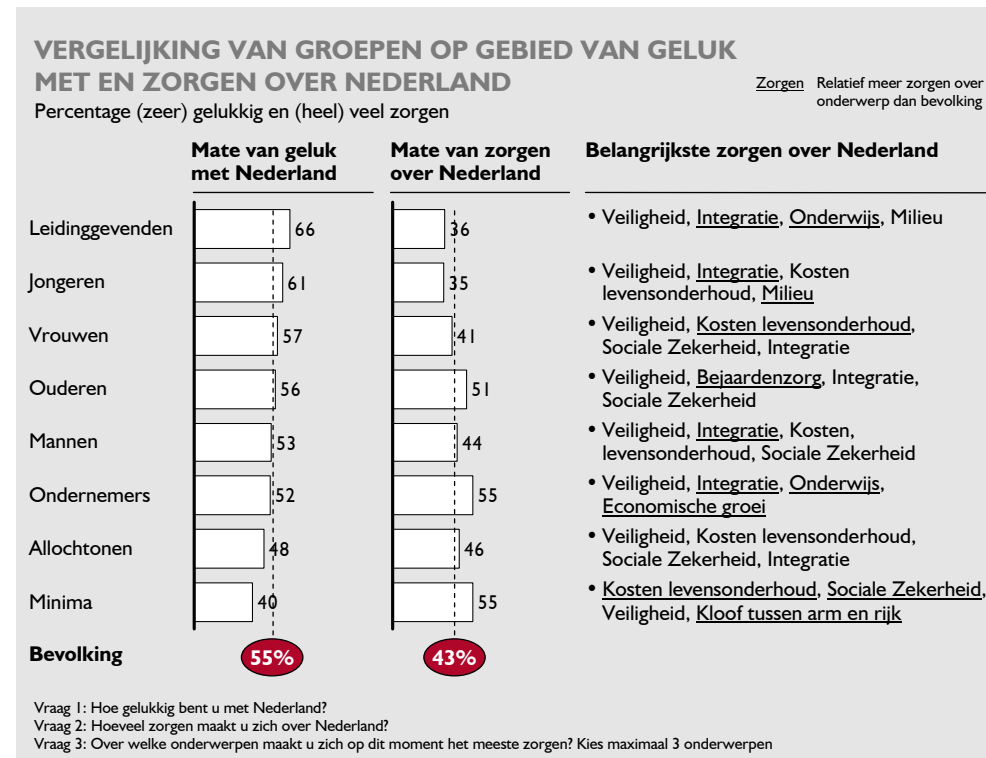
VERGELIJKING VAN GROEPEN OP GEBIED VAN GELUK MET EN ZORGEN OVER NEDERLAND

Percentage (zeer) gelukkig en (heel) veel zorgen

Zorgen Relatief meer zorgen over onderwerp dan bevolking

| | Mate van geluk met Nederland | Mate van zorgen over Nederland | Belangrijkste zorgen over Nederland |
|---|---|---|---|
| Leidinggevenden | 66 | 36 | • Veiligheid, Integratie, Onderwijs, Milieu |
| Jongeren | 61 | 35 | • Veiligheid, Integratie, Kosten levensonderhoud, Milieu |
| Vrouwen | 57 | 41 | • Veiligheid, Kosten levensonderhoud, Sociale Zekerheid, Integratie |
| Ouderen | 56 | 51 | • Veiligheid, Bejaardenzorg, Integratie, Sociale Zekerheid |
| Mannen | 53 | 44 | • Veiligheid, Integratie, Kosten, levensonderhoud, Sociale Zekerheid |
| Ondernemers | 52 | 55 | • Veiligheid, Integratie, Onderwijs, Economische groei |
| Allochtonen | 48 | 46 | • Veiligheid, Kosten levensonderhoud, Sociale Zekerheid, Integratie |
| Minima | 40 | 55 | • Kosten levensonderhoud, Sociale Zekerheid, Veiligheid, Kloof tussen arm en rijk |
| Bevolking | 55% | 43% | |

Vraag 1: Hoe gelukkig bent u met Nederland?
Vraag 2: Hoeveel zorgen maakt u zich over Nederland?
Vraag 3: Over welke onderwerpen maakt u zich op dit moment het meeste zorgen? Kies maximaal 3 onderwerpen